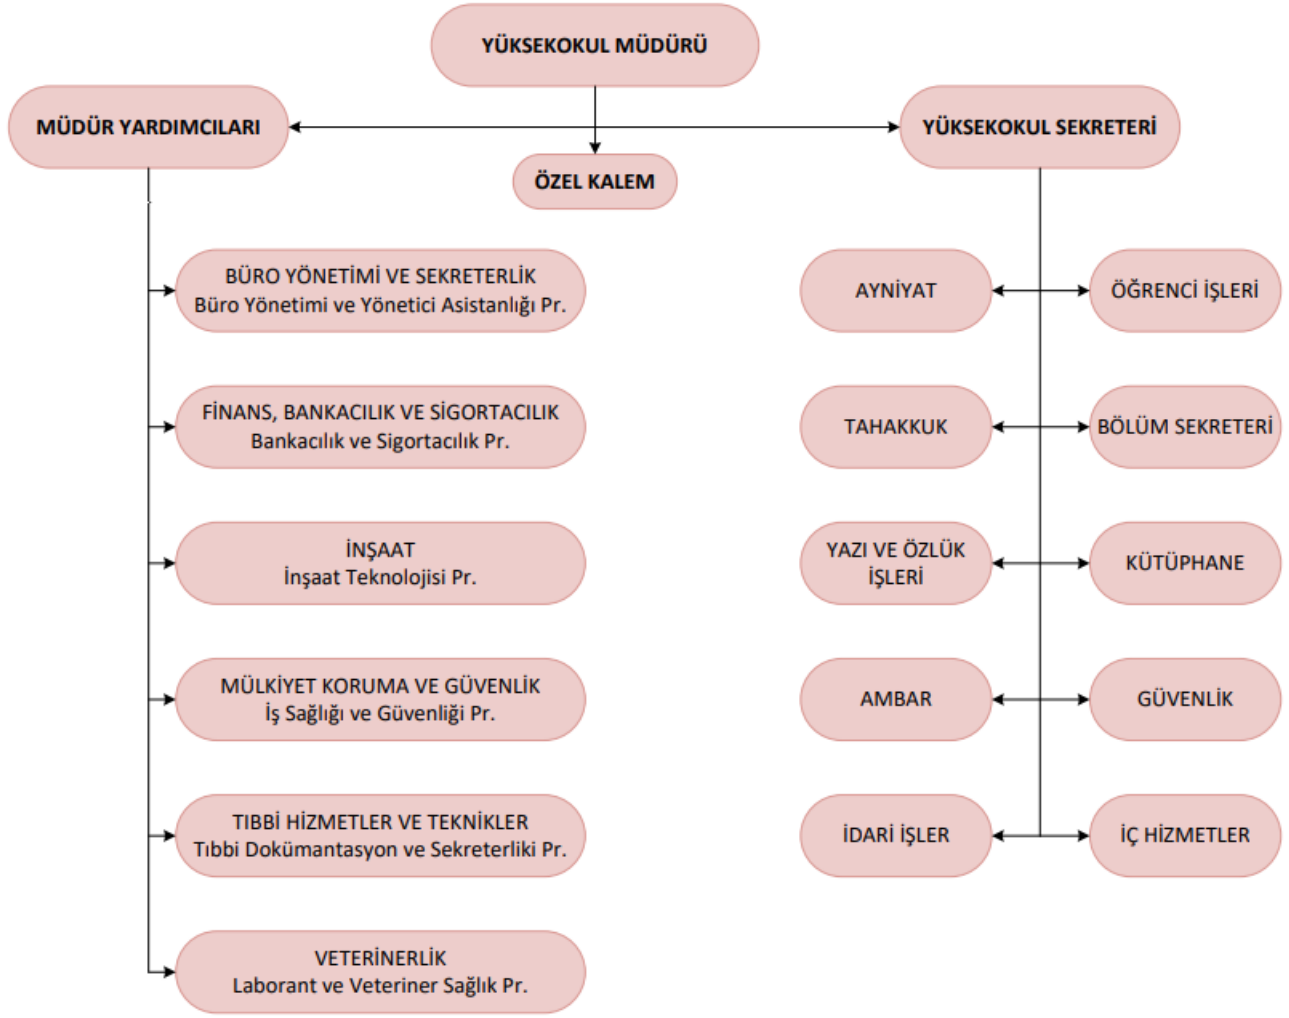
YÜKSEKOKUL MÜDÜRÜ

MÜDÜR YARDIMCILARI

ÖZEL KALEM

YÜKSEKOKUL SEKRETERİ

BÜRO YÖNETİMİ VE SEKRETERLİK
Büro Yönetimi ve Yönetici Asistanlığı Pr.

FİNANS, BANKACILIK VE SİGORTACILIK
Bankacılık ve Sigortacılık Pr.

İNŞAAT
İnşaat Teknolojisi Pr.

MÜLKİYET KORUMA VE GÜVENLİK
İş Sağlığı ve Güvenliği Pr.

TIBBİ HİZMETLER VE TEKNİKLER
Tıbbi Dokümantasyon ve Sekreterliki Pr.

VETERİNERLİK
Laborant ve Veteriner Sağlık Pr.

AYNİYAT

ÖĞRENCİ İŞLERİ

TAHAKKUK

BÖLÜM SEKRETERİ

YAZI VE ÖZLÜK İŞLERİ

KÜTÜPHANE

AMBAR

GÜVENLİK

İDARİ İŞLER

İÇ HİZMETLER